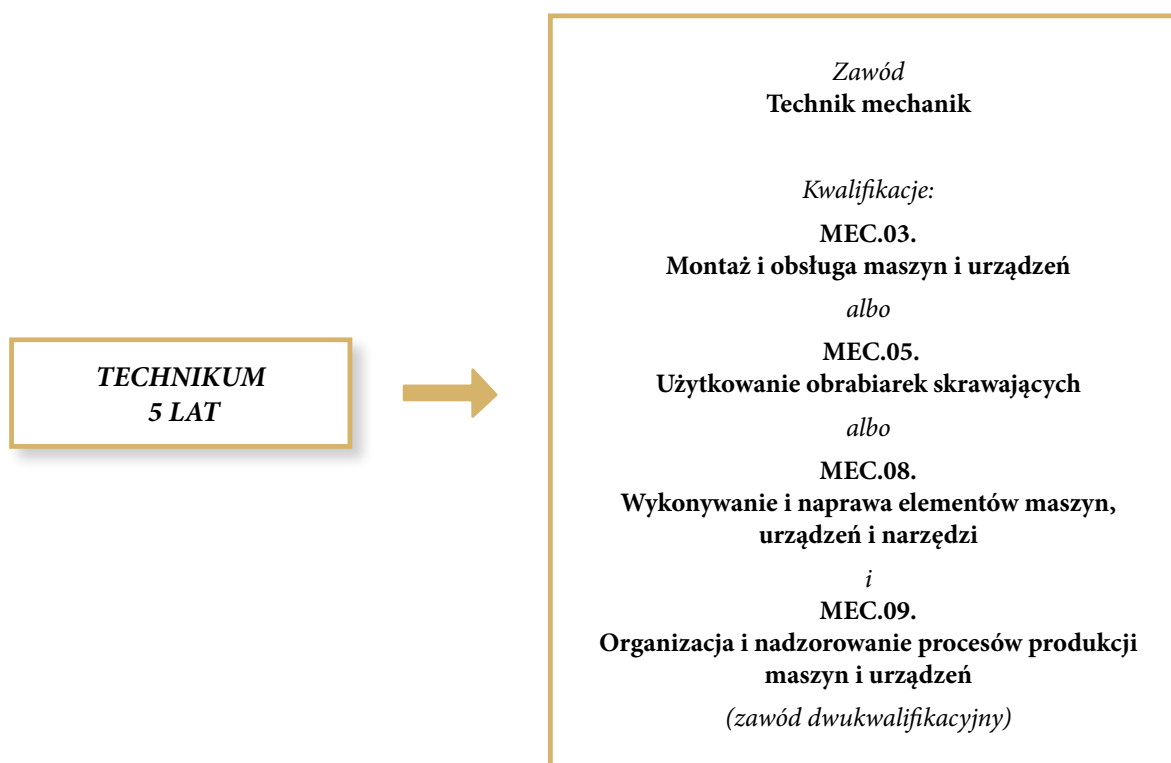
TECHNIKUM
5 LAT

Zawód
Technik mechanik

Kwalifikacje:

MEC.03.
Montaż i obsługa maszyn i urządzeń

albo

MEC.05.
Użytkowanie obrabiarek skrawających

albo

MEC.08.
Wykonywanie i naprawa elementów maszyn, urządzeń i narzędzi

i

MEC.09.
Organizacja i nadzorowanie procesów produkcji maszyn i urządzeń

(zawód dwukwalifikacyjny)